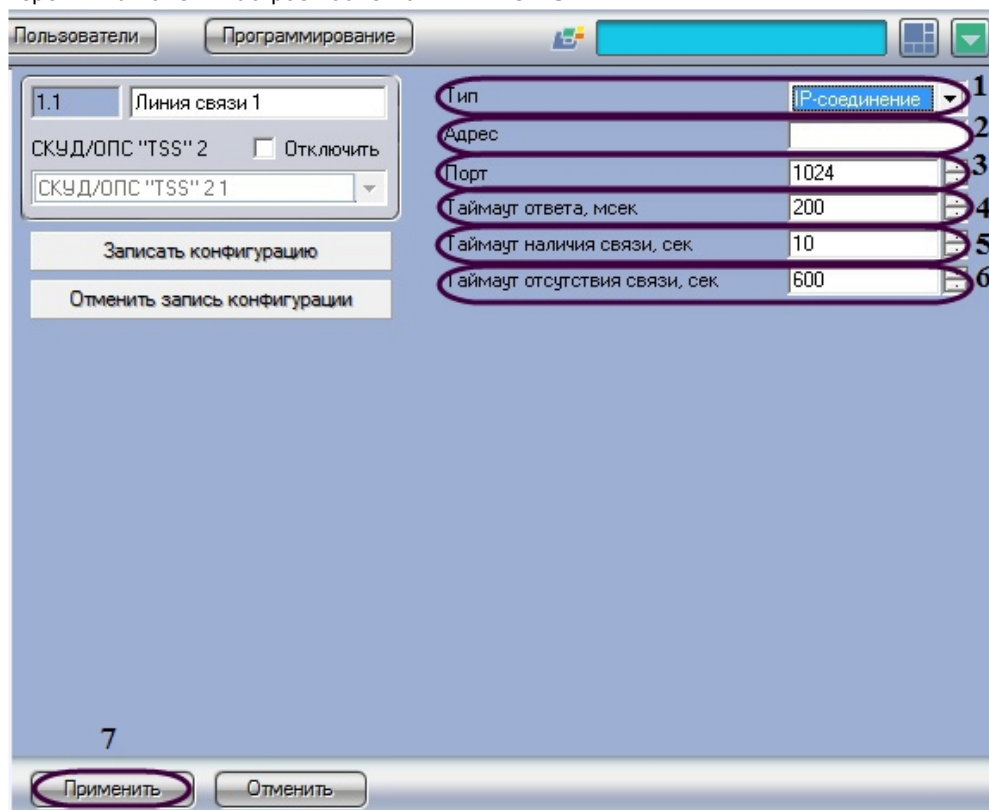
Пользователи
Программирование

1.1
Линия связи 1
СКУД/ОПС "TSS" 2
Отключить
СКУД/ОПС "TSS" 2 1
Записать конфигурацию
Отменить запись конфигурации

Тип
IP-соединение
1
Адрес
2
Порт
1024
3
Таймаут ответа, мсек
200
4
Таймаут наличия связи, сек
10
5
Таймаут отсутствия связи, сек
600
6

7
Применить
Отменить